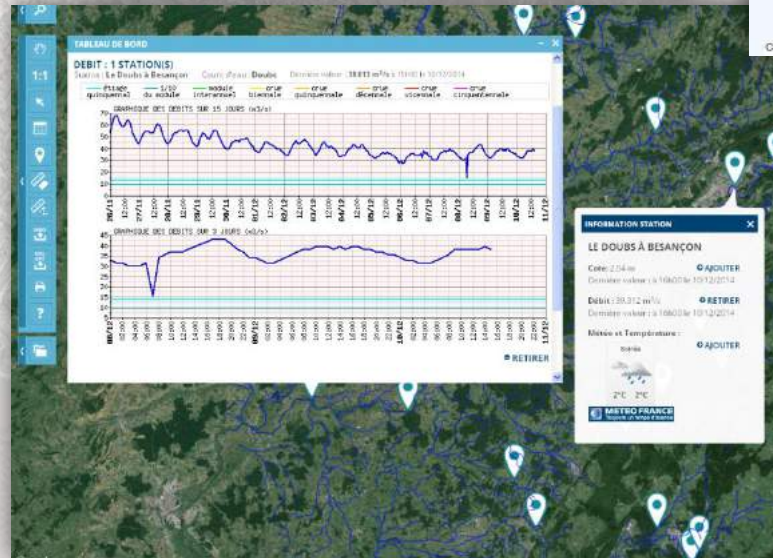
TABLEAU DE BORD

DEBIT : 1 STATION(S)

Station : Le Doubs à Besançon Cours d'eau : Doubs Dernière valeur : 38.813 m³/s à 15h00 le 10/12/2014

étiage quinquennal | 1/10 du module | module interannuel | crue biennale | crue quinquennale | crue décennale | crue vicennale | crue cinquantennale

GRAPHIQUE DES DEBITS SUR 15 JOURS (m3/s)

70 60 50 40 30 20 10 0

26/11 12h00 27/11 12h00 28/11 12h00 29/11 12h00 30/11 12h00 01/12 12h00 02/12 12h00 03/12 12h00 04/12 12h00 05/12 12h00 06/12 12h00 07/12 12h00 08/12 12h00 09/12 12h00 10/12 12h00 11/12

GRAPHIQUE DES DEBITS SUR 3 JOURS (m3/s)

45 40 35 30 25 20 15 10

08/12 02h00 04h00 06h00 08h00 10h00 12h00 14h00 16h00 18h00 20h00 22h00 09/12 02h00 04h00 06h00 08h00 10h00 12h00 14h00 16h00 18h00 20h00 22h00 10/12 02h00 04h00 06h00 08h00 10h00 12h00 14h00 16h00 18h00 20h00 22h00 11/12

RETIRER

1:1

?

INFORMATION STATION

LE DOUBS À BESANÇON

Cote : 2.04 m
Dernière valeur : à 16h00 le 10/12/2014
AJOUTER

Débit : 39.312 m³/s
Dernière valeur : à 16h00 le 10/12/2014
RETIRER

Météo et Température :
AJOUTER

2°C 2°C

MÉTÉO FRANCE